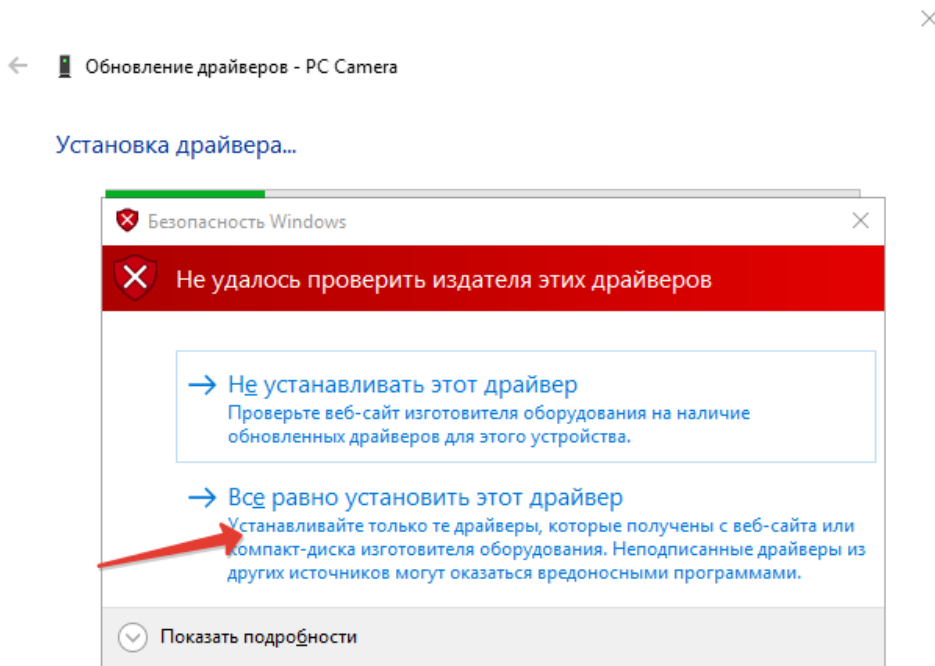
Обновление драйверов - PC Camera

Установка драйвера...

Безопасность Windows

Не удалось проверить издателя этих драйверов

→ Не устанавливать этот драйвер
Проверьте веб-сайт изготовителя оборудования на наличие обновленных драйверов для этого устройства.

→ Все равно установить этот драйвер
Устанавливайте только те драйверы, которые получены с веб-сайта или компакт-диска изготовителя оборудования. Неподписанные драйверы из других источников могут оказаться вредоносными программами.

Показать подробности